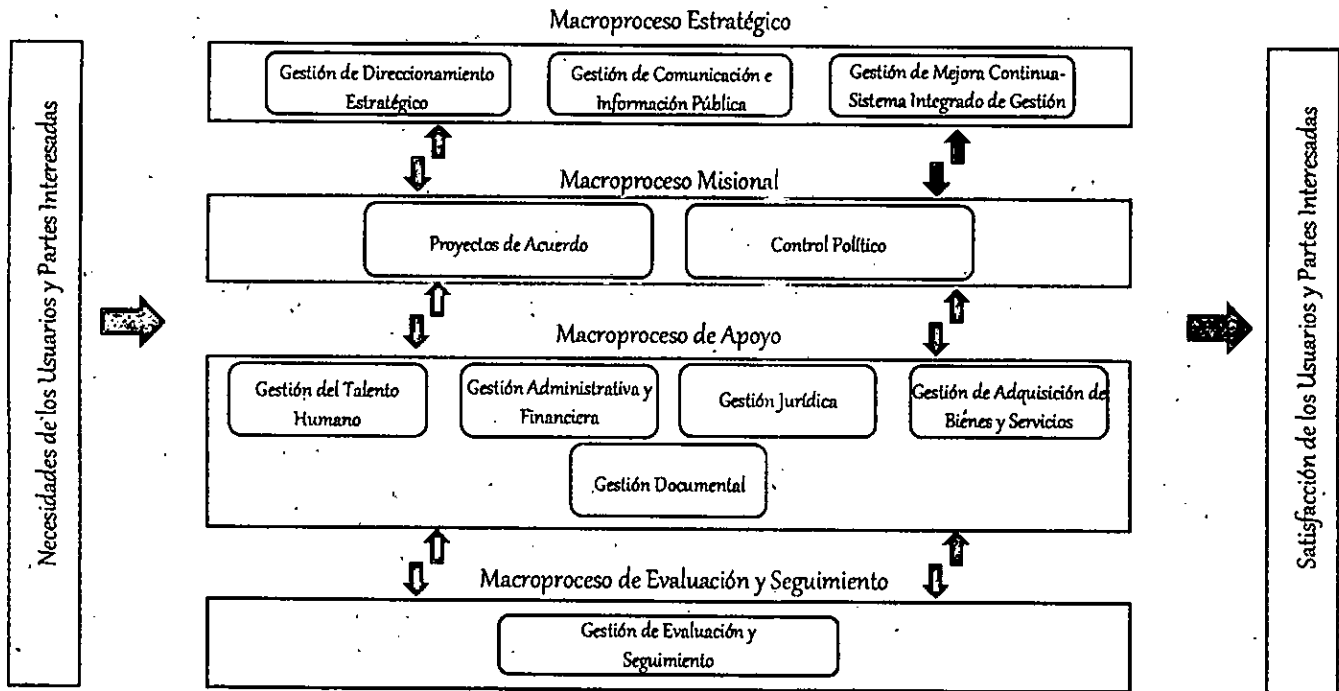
Necesidades de los Usuarios y Partes Interesadas

Macroproceso Estratégico

Gestión de Direccionamiento Estratégico

Gestión de Comunicación e Información Pública

Gestión de Mejora Continua-Sistema Integrado de Gestión

Macroproceso Misional

Proyectos de Acuerdo

Control Político

Macroproceso de Apoyo

Gestión del Talento Humano

Gestión Administrativa y Financiera

Gestión Jurídica

Gestión de Adquisición de Biénes y Servicios

Gestión Documental

Macroproceso de Evaluación y Seguimiento

Gestión de Evaluación y Seguimiento

Satisfacción de los Usuarios y Partes Interesadas